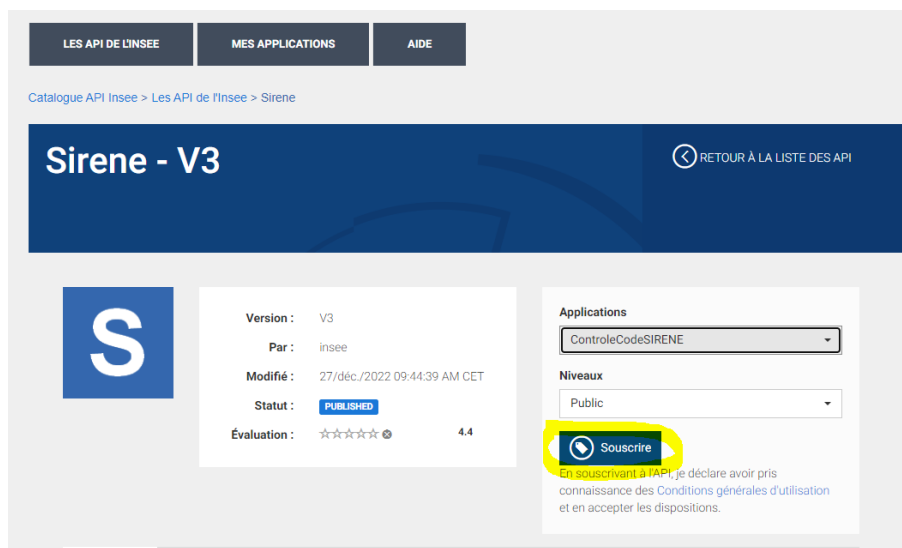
LES API DE L'INSEE | MES APPLICATIONS | AIDE

Catalogue API Insee > Les API de l'Insee > Sirene

Sirene - V3

RETOUR À LA LISTE DES API

S

Version : V3
Par : insee
Modifié : 27/déc./2022 09:44:39 AM CET
Statut : PUBLISHED
Évaluation : 4.4

Applications
ControleCodeSIRENE

Niveaux
Public

Souscrire

En souscrivant à l'API, je déclare avoir pris connaissance des Conditions générales d'utilisation et en accepter les dispositions.